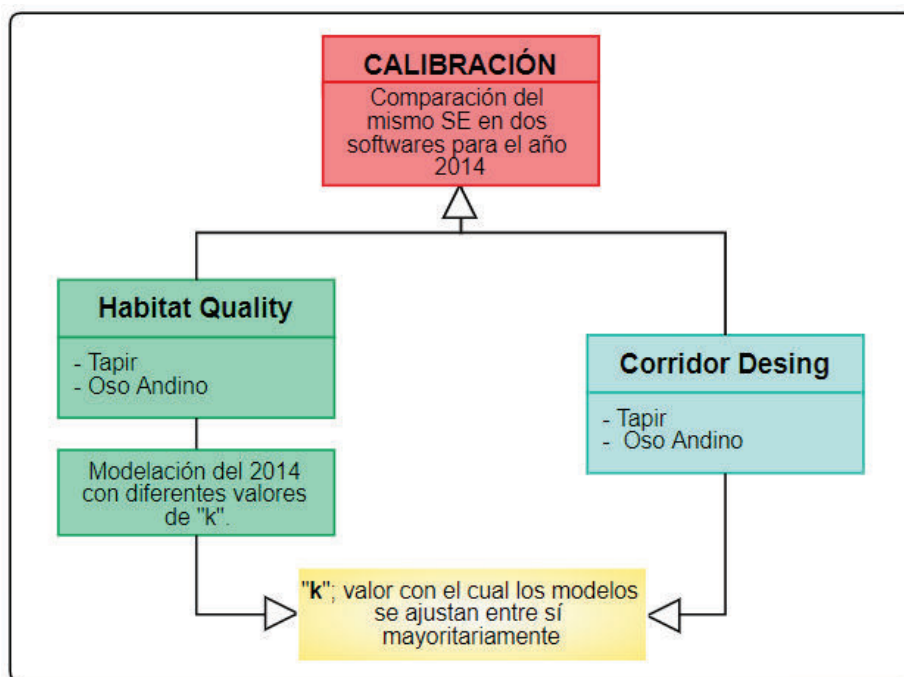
CALIBRACIÓN

Comparación del mismo SE en dos softwares para el año 2014

Habitat Quality

- Tapir
- Oso Andino

Modelación del 2014 con diferentes valores de "k".

Corridor Desing

- Tapir
- Oso Andino

"k"; valor con el cual los modelos se ajustan entre sí mayoritariamente